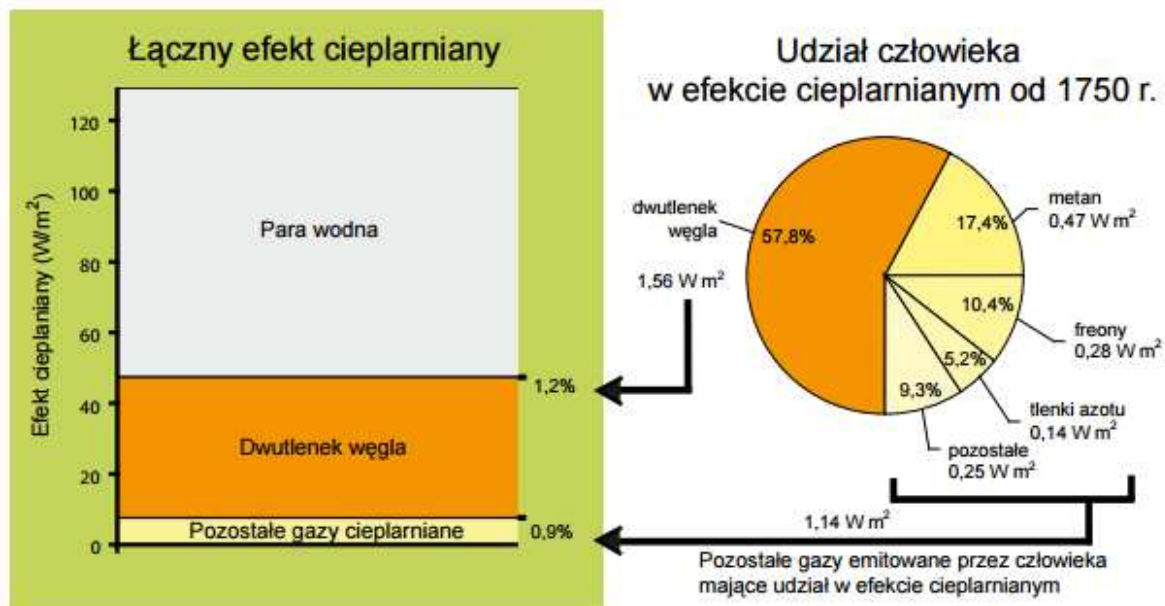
Łączny efekt cieplarniany

Efekt cieplaniany (W/m$^2$)

120
100
80
60
40
20
0

Para wodna

Dwutlenek węgla

Pozostałe gazy cieplarniane

1,2%

0,9%

Udział człowieka w efekcie cieplarnianym od 1750 r.

dwutlenek węgla

57,8%

1,56 W m$^2$

17,4%

metan 0,47 W m$^2$

10,4%

freony 0,28 W m$^2$

5,2%

tlenki azotu 0,14 W m$^2$

9,3%

pozostałe 0,25 W m$^2$

1,14 W m$^2$

Pozostałe gazy emitowane przez człowieka mające udział w efekcie cieplarnianym